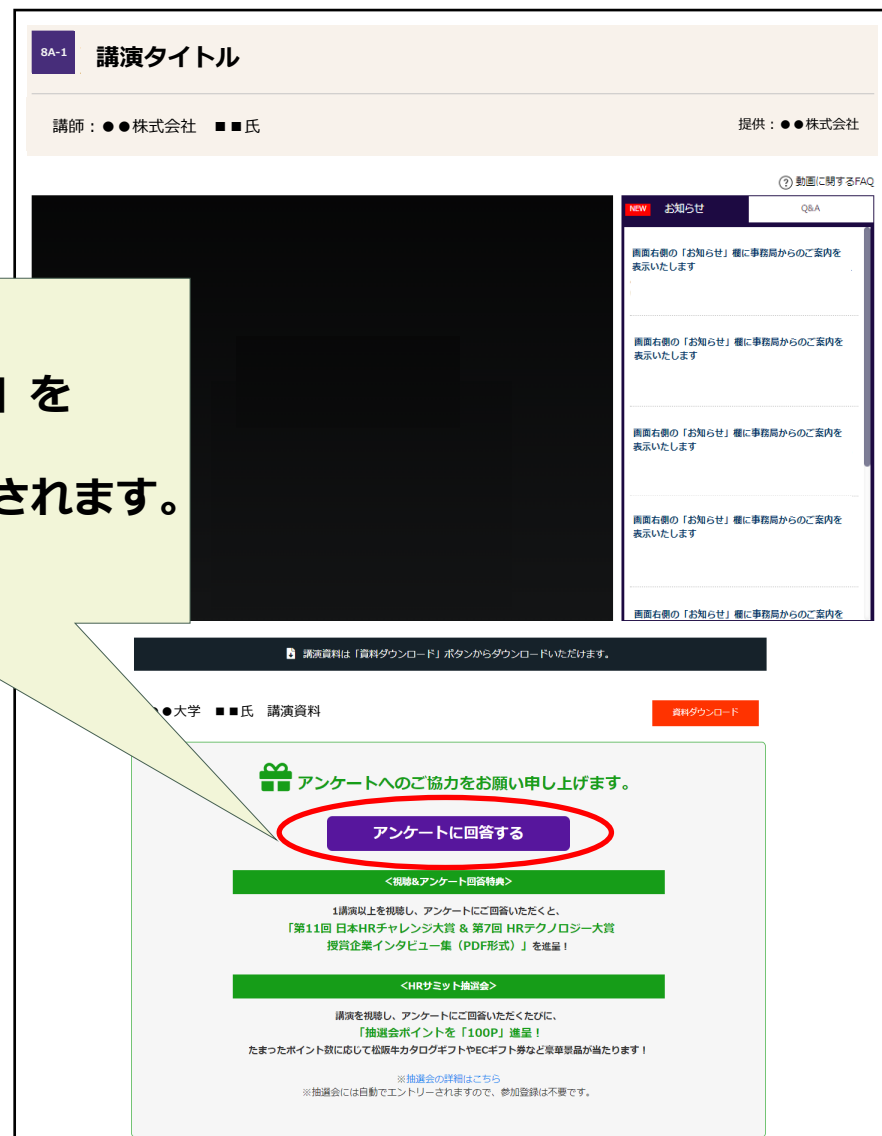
8A-1 講演タイトル

講師：●●株式会社　■■氏

提供：●●株式会社

動画に関するFAQ

NEW お知らせ

Q&A

画面右側の「お知らせ」欄に事務局からのご案内を表示いたします

画面右側の「お知らせ」欄に事務局からのご案内を表示いたします

画面右側の「お知らせ」欄に事務局からのご案内を表示いたします

画面右側の「お知らせ」欄に事務局からのご案内を表示いたします

画面右側の「お知らせ」欄に事務局からのご案内を

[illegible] を

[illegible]されます。

講演資料は「資料ダウンロード」ボタンからダウンロードいただけます。

●大学　■■氏　講演資料

資料ダウンロード

アンケートへのご協力をお願い申し上げます。

アンケートに回答する

<視聴&アンケート回答特典>

1講演以上を視聴し、アンケートにご回答いただくと、
「第11回 日本HRチャレンジ大賞 & 第7回 HRテクノロジー大賞 授賞企業インタビュー集（PDF形式）」を進呈！

<HRサミット抽選会>

講演を視聴し、アンケートにご回答いただくたびに、
「抽選会ポイントを「100P」進呈！
たまったポイント数に応じて松阪牛カタログギフトやECギフト券など豪華景品が当たります！

※抽選会の詳細はこちら
※抽選会には自動でエントリーされますので、参加登録は不要です。